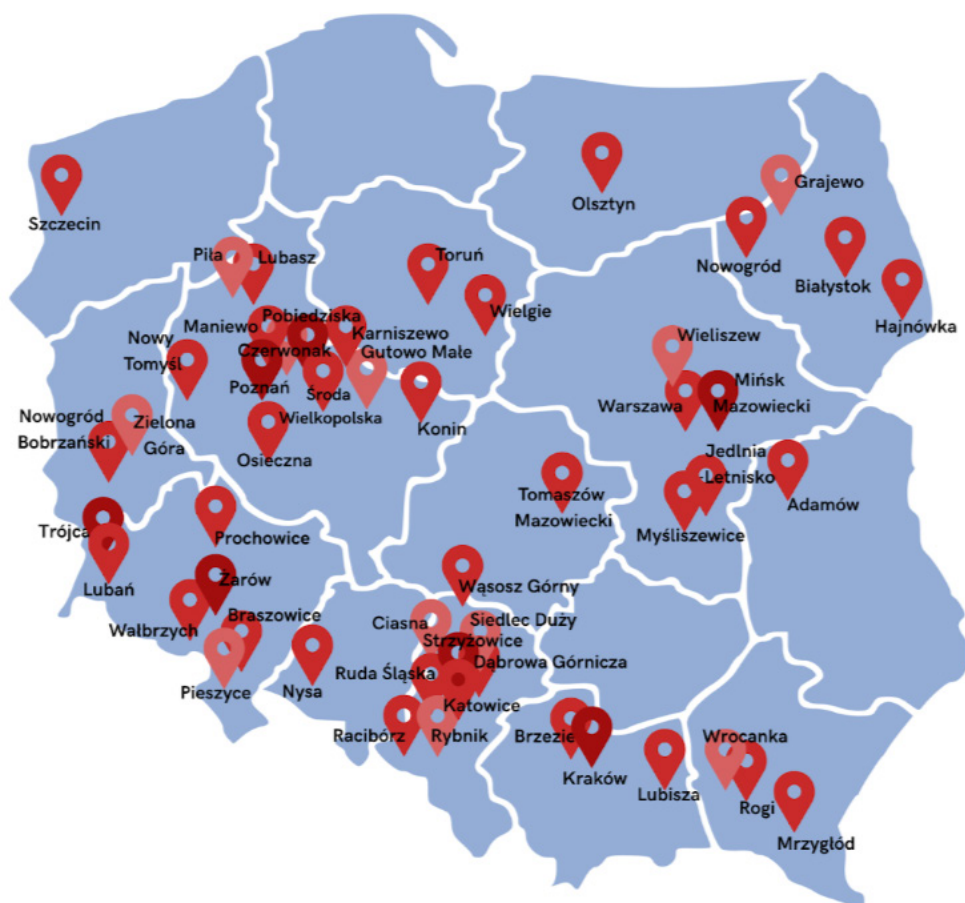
Szczecin

Piła

Lubasz

Toruń

Olsztyn

Grajewo

Nowogród

Białystok

Hajnówka

Wielgie

Maniewo

Pobiedziska

Karniszewo

Gutowo Małe

Nowy Tomyśl

Czerwonak

Poznań

Środa Wielkopolska

Konin

Wieliszew

Mińsk Mazowiecki

Warszawa

Nowogród Bobrzański

Zielona Góra

Osieczna

Jedlnia Letnisko

Adamów

Tomaszów Mazowiecki

Myśliszewice

Trójca

Prochowice

Lubań

Żarów

Wąsosz Górny

Wałbrzych

Braszowice

Ciasna

Siedlec Duży

Strzyżowice

Dąbrowa Górnicza

Pieszyce

Nysa

Ruda Śląska

Katowice

Racibórz

Rybnik

Brzezie

Kraków

Lubisza

Wrocanka

Rogi

Mrzygłód